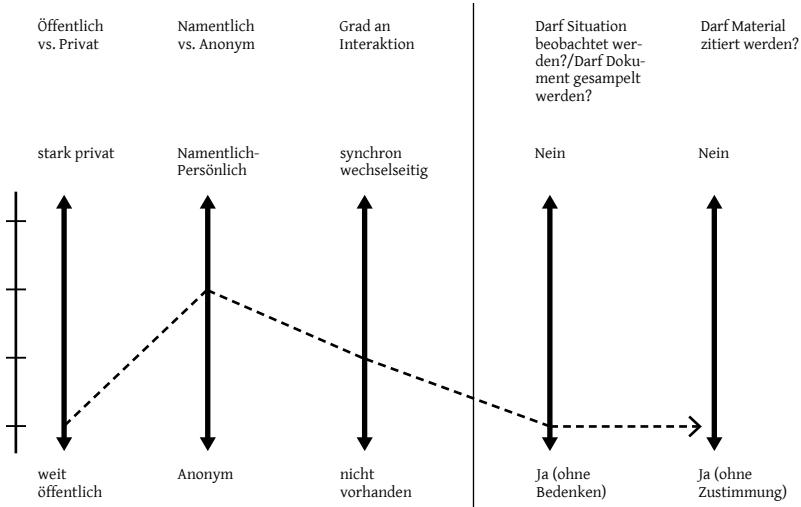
Öffentlich vs. Privat

Namentlich vs. Anonym

Grad an Interaktion

Darf Situation beobachtet werden?/Darf Dokument gesampelt werden?

Darf Material zitiert werden?

stark privat

Namentlich-Persönlich

synchron wechselseitig

Nein

Nein

weit öffentlich

Anonym

nicht vorhanden

Ja (ohne Bedenken)

Ja (ohne Zustimmung)